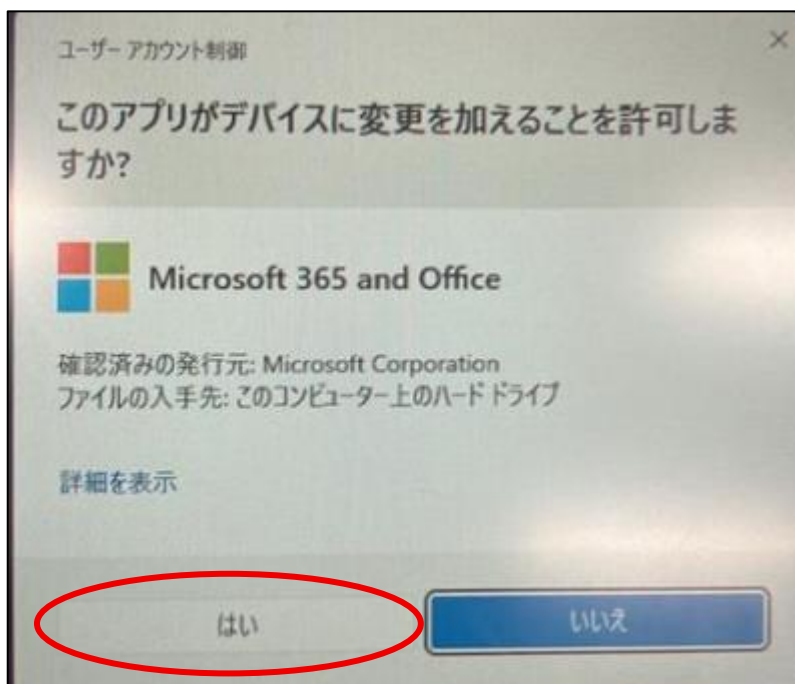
ユーザー アカウント制御

×

このアプリがデバイスに変更を加えることを許可しますか?

Microsoft 365 and Office

確認済みの発行元: Microsoft Corporation
ファイルの入手先: このコンピューター上のハード ドライブ

詳細を表示

はい

いいえ